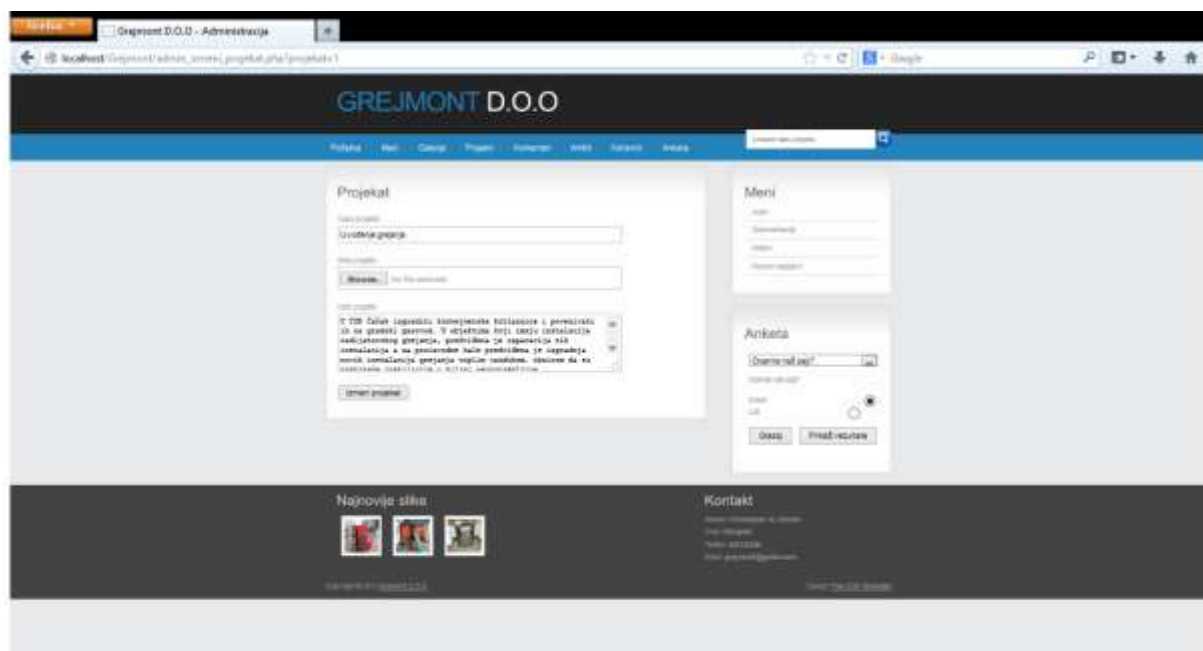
Firefox
Grejmont D.O.O - Administracija
localhost/Grejmont/admin_izmeni_projekat.php?projekat=1
Google

GREJMONT D.O.O

Početna Meni Galerija Projekti Komentari Arhiv Kontakt Anketa

Projekat

Naziv projekta
Uvođenje grejanja

Slika projekta
Browse... No file selected.

Opis projekta
U TOM fazat izgradnji kotlovnice i povezivali ih sa gradskim grejanjem. U objektima koji imaju instalacije radijatorskog grejanja, predviđena je zamena ili instalacija a na prizemlju hale predviđena je ugradnja novih instalacija grejanja toplim vazduhom. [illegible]

Izmeni projekat

Meni

Anketa
Da li vam se sviđa naš sajt?
Glasaj Prikaži rezultate

Najnovije slike

Kontakt

Copyright © Grejmont D.O.O